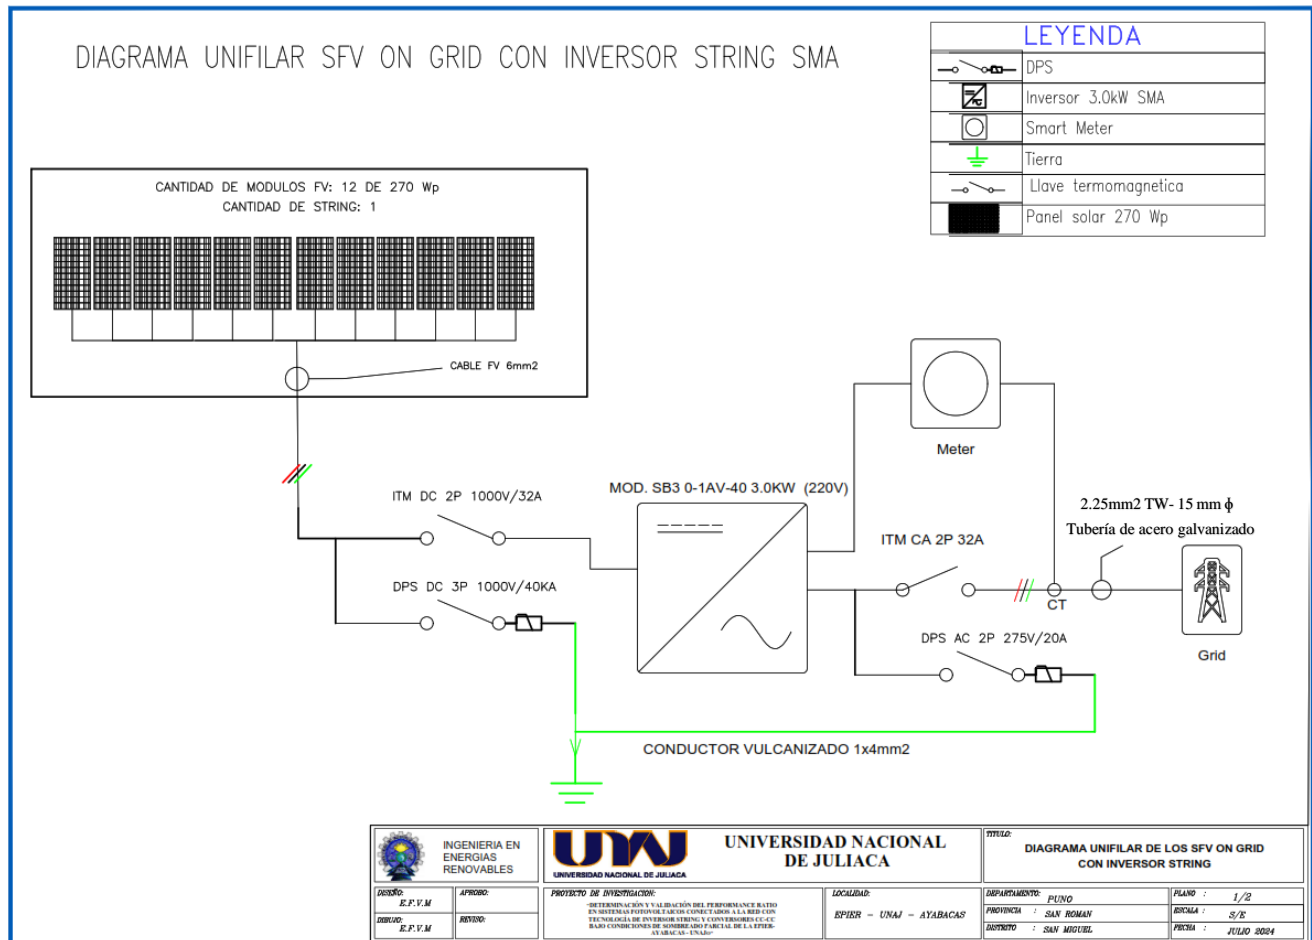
DIAGRAMA UNIFILAR SFV ON GRID CON INVERSOR STRING SMA

| LEYENDA | |
|---|---|
| | DPS |
| | Inversor 3.0kW SMA |
| | Smart Meter |
| | Tierra |
| | Llave termomagnetica |
| | Panel solar 270 Wp |

CANTIDAD DE MODULOS FV: 12 DE 270 Wp
CANTIDAD DE STRING: 1

CABLE FV 6mm2

Meter

2.25mm2 TW- 15 mm ϕ
Tubería de acero galvanizado

ITM DC 2P 1000V/32A

MOD. SB3 0-1AV-40 3.0KW (220V)

ITM CA 2P 32A

DPS DC 3P 1000V/40KA

CT

Grid

DPS AC 2P 275V/20A

CONDUCTOR VULCANIZADO 1x4mm2

INGENIERIA EN ENERGIAS RENOVABLES

UNAJ
UNIVERSIDAD NACIONAL DE JULIACA

UNIVERSIDAD NACIONAL DE JULIACA

TITULO:
DIAGRAMA UNIFILAR DE LOS SFV ON GRID CON INVERSOR STRING

DISEÑO: E.F.V.M
APROBO:
DIBUJO: E.F.V.M
REVISO:

PROYECTO DE INVESTIGACION:
"DETERMINACIÓN Y VALIDACIÓN DEL PERFORMANCE RATIO EN SISTEMAS FOTOVOLTAICOS CONECTADOS A LA RED CON TECNOLOGÍA DE INVERSOR STRING Y CONVERSORES CC-CC BAJO CONDICIONES DE SOMBREADO PARCIAL DE LA EPIER-AYABACAS - UNAJ"

LOCALIDAD:
EPIER - UNAJ - AYABACAS

DEPARTAMENTO: PUNO
PROVINCIA : SAN ROMAN
DISTRITO : SAN MIGUEL

PLANO : 1/2
ESCALA : S/E
FECHA : JULIO 2024